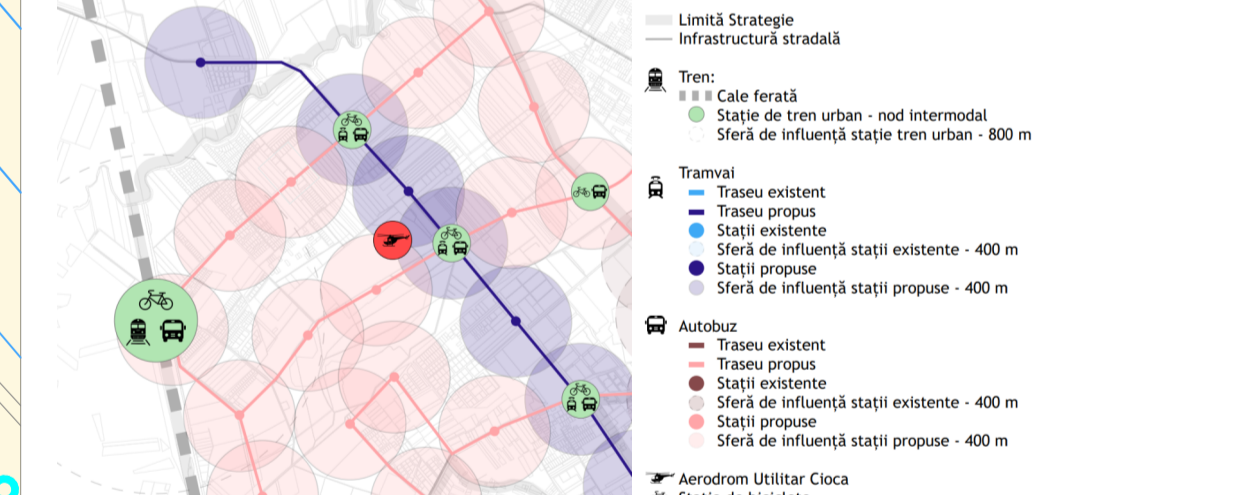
Limită Strategie
Infrastructură stradală

Tren:
Cale ferată
Stație de tren urban - nod intermodal
Sferă de influență stație tren urban - 800 m

Tramvai
Traseu existent
Traseu propus
Stații existente
Sferă de influență stații existente - 400 m
Stații propuse
Sferă de influență stații propuse - 400 m

Autobuz
Traseu existent
Traseu propus
Stații existente
Sferă de influență stații existente - 400 m
Stații propuse
Sferă de influență stații propuse - 400 m

Aerodrom Utilitar Cioca
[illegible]